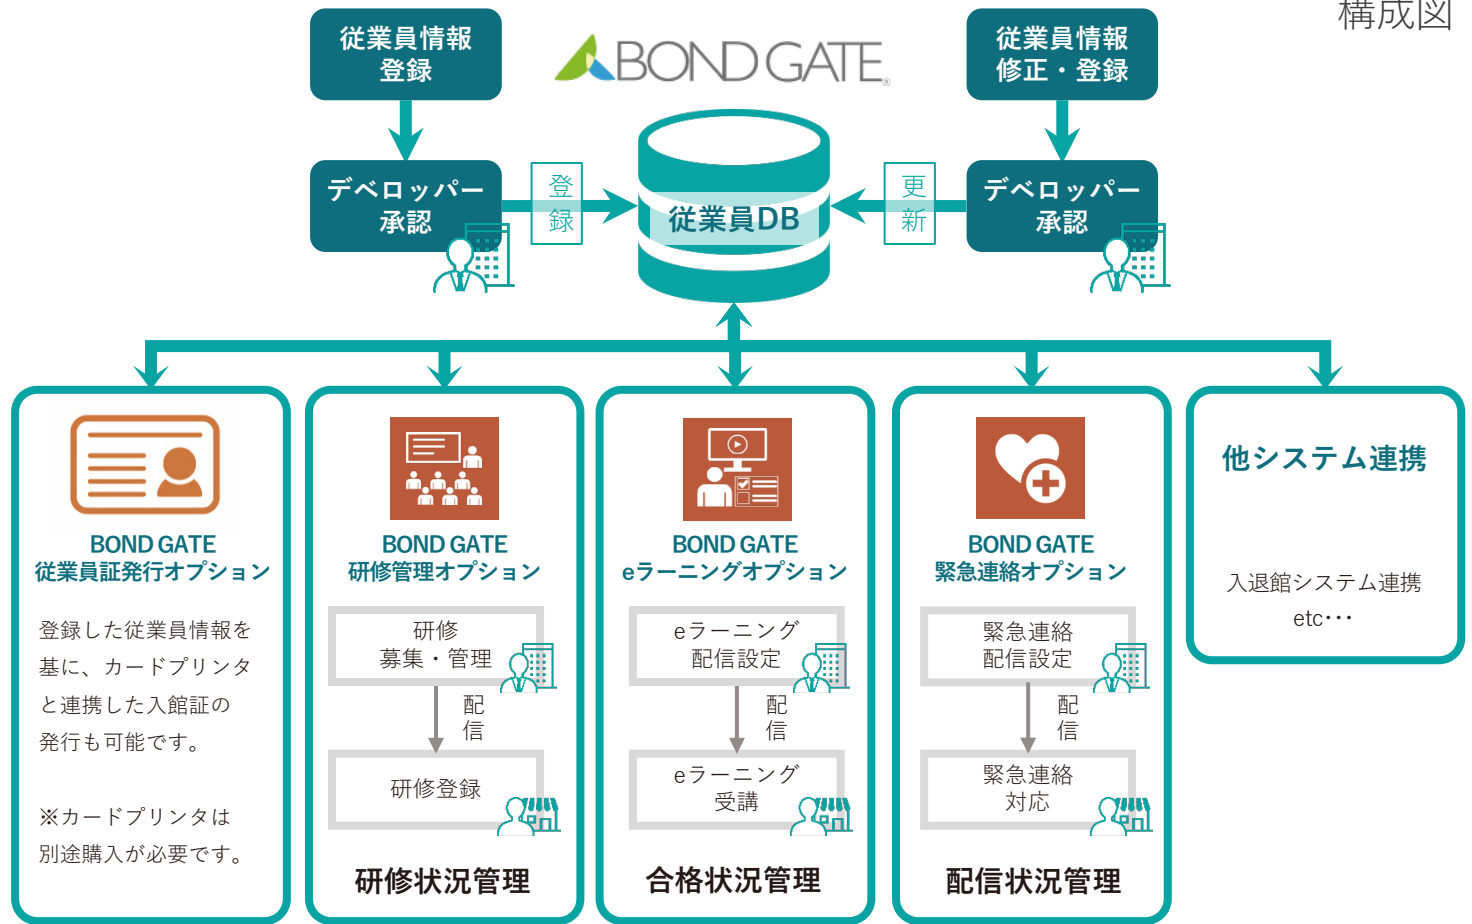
構成図

従業員情報
登録

BOND GATE

従業員情報
修正・登録

デベロッパー
承認

登
録

従業員DB

更
新

デベロッパー
承認

BOND GATE
従業員証発行オプション

登録した従業員情報を基に、カードプリンタと連携した入館証の発行も可能です。

※カードプリンタは別途購入が必要です。

BOND GATE
研修管理オプション

研修
募集・管理

配
信

研修登録

研修状況管理

BOND GATE
eラーニングオプション

eラーニング
配信設定

配
信

eラーニング
受講

合格状況管理

BOND GATE
緊急連絡オプション

緊急連絡
配信設定

配
信

緊急連絡
対応

配信状況管理

他システム連携

入退館システム連携
etc･･･